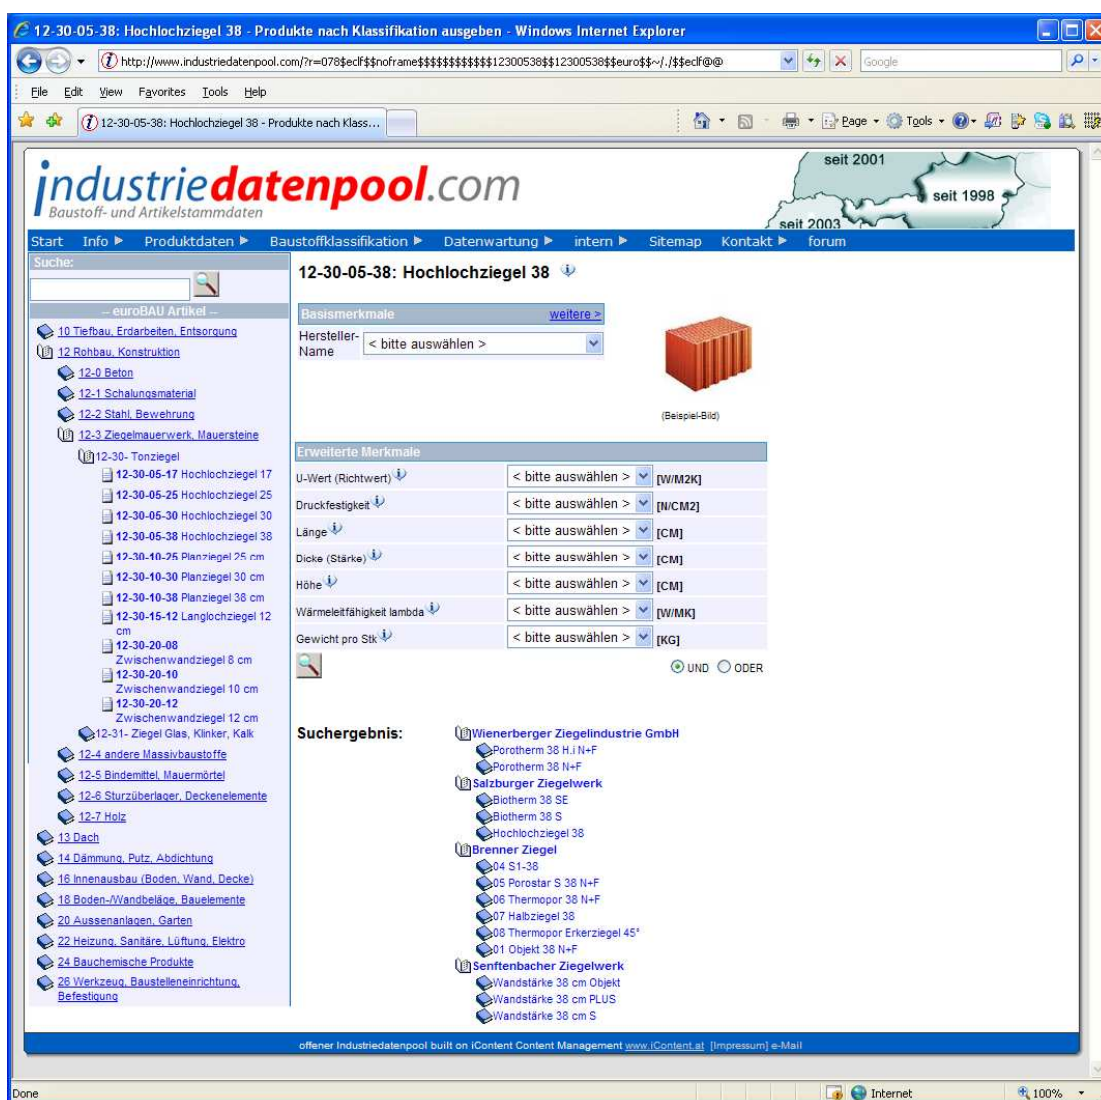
12-30-05-38: Hochlochziegel 38 - Produkte nach Klassifikation ausgeben - Windows Internet Explorer

http://www.industriedatenpool.com/?r=078$eclf$$noframe$$$$$$$$$$$12300538$$12300538$$euro$$~/./$$eclf@@

Google

File Edit View Favorites Tools Help

12-30-05-38: Hochlochziegel 38 - Produkte nach Klass...

Page Tools

industriedatenpool.com
Baustoff- und Artikelstammdaten

seit 2001
seit 1998
seit 2003

Start Info ▶ Produktdaten ▶ Baustoffklassifikation ▶ Datenwartung ▶ intern ▶ Sitemap Kontakt ▶ forum

Suche:

-- euroBAU Artikel --
10 Tiefbau, Erdarbeiten, Entsorgung
12 Rohbau, Konstruktion
12-0 Beton
12-1 Schalungsmaterial
12-2 Stahl, Bewehrung
12-3 Ziegelmauerwerk, Mauersteine
12-30- Tonziegel
12-30-05-17 Hochlochziegel 17
12-30-05-25 Hochlochziegel 25
12-30-05-30 Hochlochziegel 30
12-30-05-38 Hochlochziegel 38
12-30-10-25 Planziegel 25 cm
12-30-10-30 Planziegel 30 cm
12-30-10-38 Planziegel 38 cm
12-30-15-12 Langlochziegel 12 cm
12-30-20-08 Zwischenwandziegel 8 cm
12-30-20-10 Zwischenwandziegel 10 cm
12-30-20-12 Zwischenwandziegel 12 cm
12-31- Ziegel Glas, Klinker, Kalk
12-4 andere Massivbaustoffe
12-5 Bindemittel, Mauermörtel
12-6 Sturzüberlager, Deckenelemente
12-7 Holz
13 Dach
14 Dämmung, Putz, Abdichtung
16 Innenausbau (Boden, Wand, Decke)
18 Boden-/Wandbeläge, Bauelemente
20 Aussenanlagen, Garten
22 Heizung, Sanitäre, Lüftung, Elektro
24 Bauchemische Produkte
26 Werkzeug, Baustelleneinrichtung, Befestigung

12-30-05-38: Hochlochziegel 38

Basismerkmale weitere >
Hersteller-Name < bitte auswählen >

(Beispiel-Bild)

Erweiterte Merkmale
U-Wert (Richtwert) < bitte auswählen > [W/M2K]
Druckfestigkeit < bitte auswählen > [N/CM2]
Länge < bitte auswählen > [CM]
Dicke (Stärke) < bitte auswählen > [CM]
Höhe < bitte auswählen > [CM]
Wärmeleitfähigkeit lambda < bitte auswählen > [W/MK]
Gewicht pro Stk < bitte auswählen > [KG]

UND ODER

Suchergebnis:
Wienerberger Ziegelindustrie GmbH
Porotherm 38 H.i N+F
Porotherm 38 N+F
Salzburger Ziegelwerk
Biotherm 38 SE
Biotherm 38 S
Hochlochziegel 38
Brenner Ziegel
04 S1-38
05 Porostar S 38 N+F
06 Thermopor 38 N+F
07 Halbziegel 38
08 Thermopor Erkerziegel 45°
01 Objekt 38 N+F
Senftenbacher Ziegelwerk
Wandstärke 38 cm Objekt
Wandstärke 38 cm PLUS
Wandstärke 38 cm S

offener Industriedatenpool built on iContent Content Management www.iContent.at [Impressum] e-Mail

Done Internet 100%